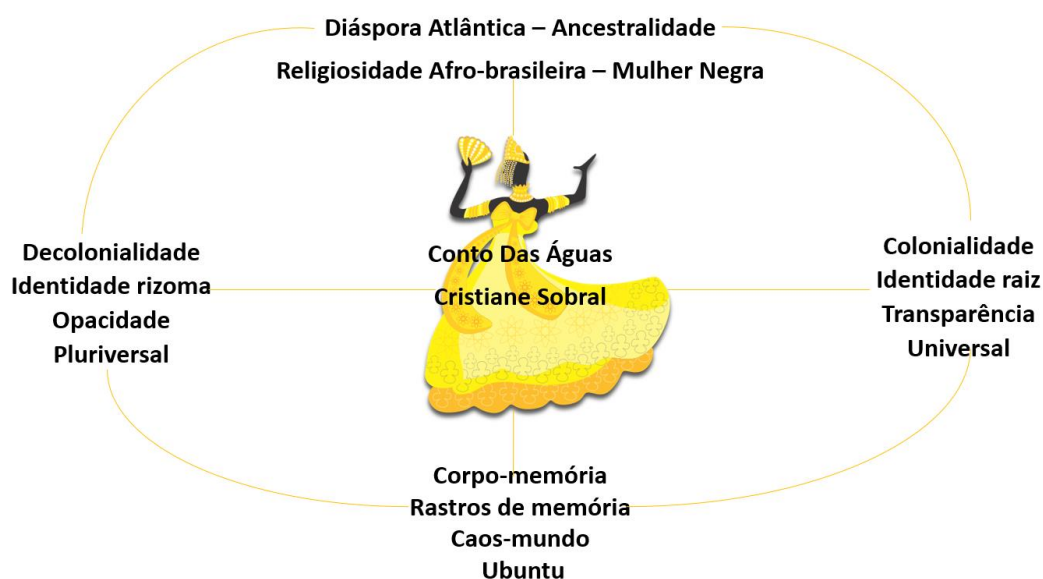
Diáspora Atlântica – Ancestralidade

Religiosidade Afro-brasileira – Mulher Negra

Decolonialidade
Identidade rizoma
Opacidade
Pluriversal

Conto Das Águas

Cristiane Sobral

Colonialidade
Identidade raiz
Transparência
Universal

Corpo-memória
Rastros de memória
Caos-mundo
Ubuntu